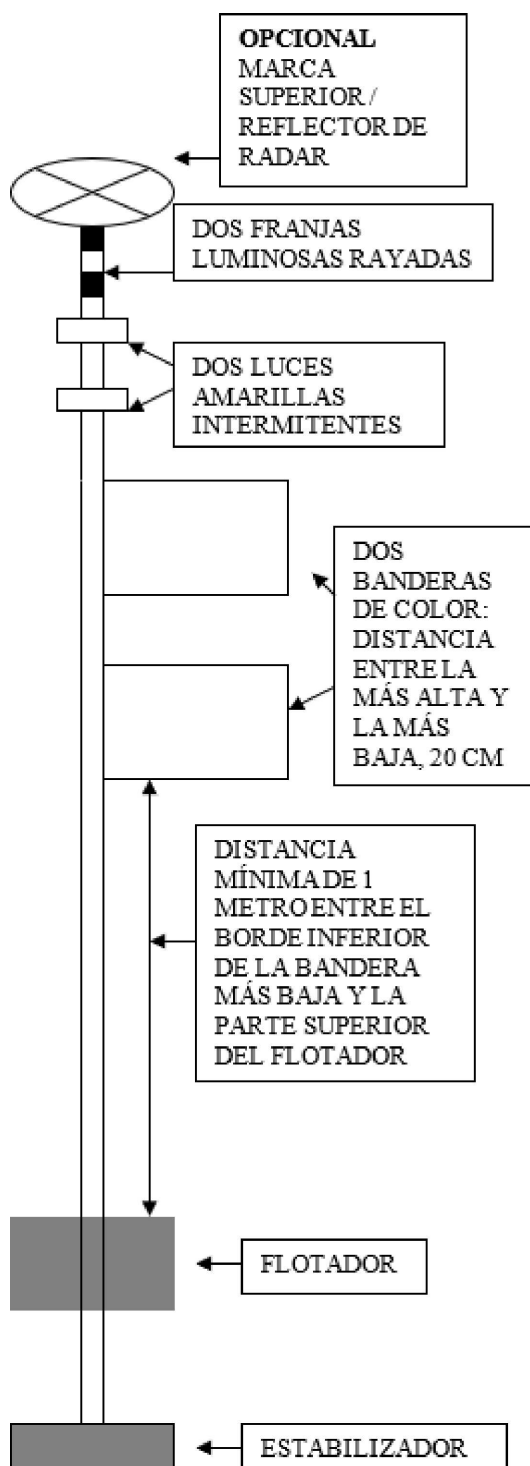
**OPCIONAL**
MARCA SUPERIOR / REFLECTOR DE RADAR

DOS FRANJAS LUMINOSAS RAYADAS

DOS LUCES AMARILLAS INTERMITENTES

DOS BANDERAS DE COLOR: DISTANCIA ENTRE LA MÁS ALTA Y LA MÁS BAJA, 20 CM

DISTANCIA MÍNIMA DE 1 METRO ENTRE EL BORDE INFERIOR DE LA BANDERA MÁS BAJA Y LA PARTE SUPERIOR DEL FLOTADOR

FLOTADOR

ESTABILIZADOR